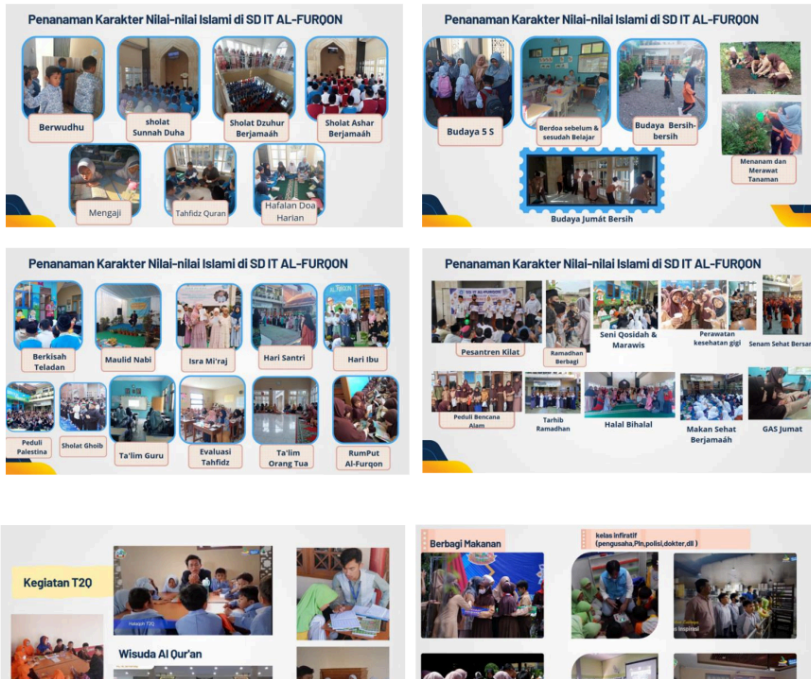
Penanaman Karakter Nilai-nilai Islami di SD IT AL-FURQON

Berwudhu

sholat Sunnah Duha

Sholat Dzuhur Berjamaáh

Sholat Ashar Berjamaáh

Mengaji

Tahfidz Quran

Hafalan Doa Harian

Penanaman Karakter Nilai-nilai Islami di SD IT AL-FURQON

Budaya 5 S

Berdoa sebelum & sesudah Belajar

Budaya Bersih-bersih

Menanam dan Merawat Tanaman

Budaya Jumát Bersih

Penanaman Karakter Nilai-nilai Islami di SD IT AL-FURQON

Berkisah Teladan

Maulid Nabi

Isra Mi'raj

Hari Santri

Hari Ibu

Peduli Palestina

Sholat Ghoib

Ta'lim Guru

Evaluasi Tahfidz

Ta'lim Orang Tua

RumPut Al-Furqon

Penanaman Karakter Nilai-nilai Islami di SD IT AL-FURQON

Pesantren Kilat

Ramadhan Berbagi

Seni Qosidah & Marawis

Perawatan kesehatan gigi

Senam Sehat Bersama

Peduli Bencana Alam

Tarhib Ramadhan

Halal Bihalal

Makan Sehat Berjamaáh

GAS Jumat

Kegiatan T2Q

Wisuda Al Qur'an

Berbagi Makanan

kelas infiratif (pengusaha,Pln,polisi,dokter,dll )